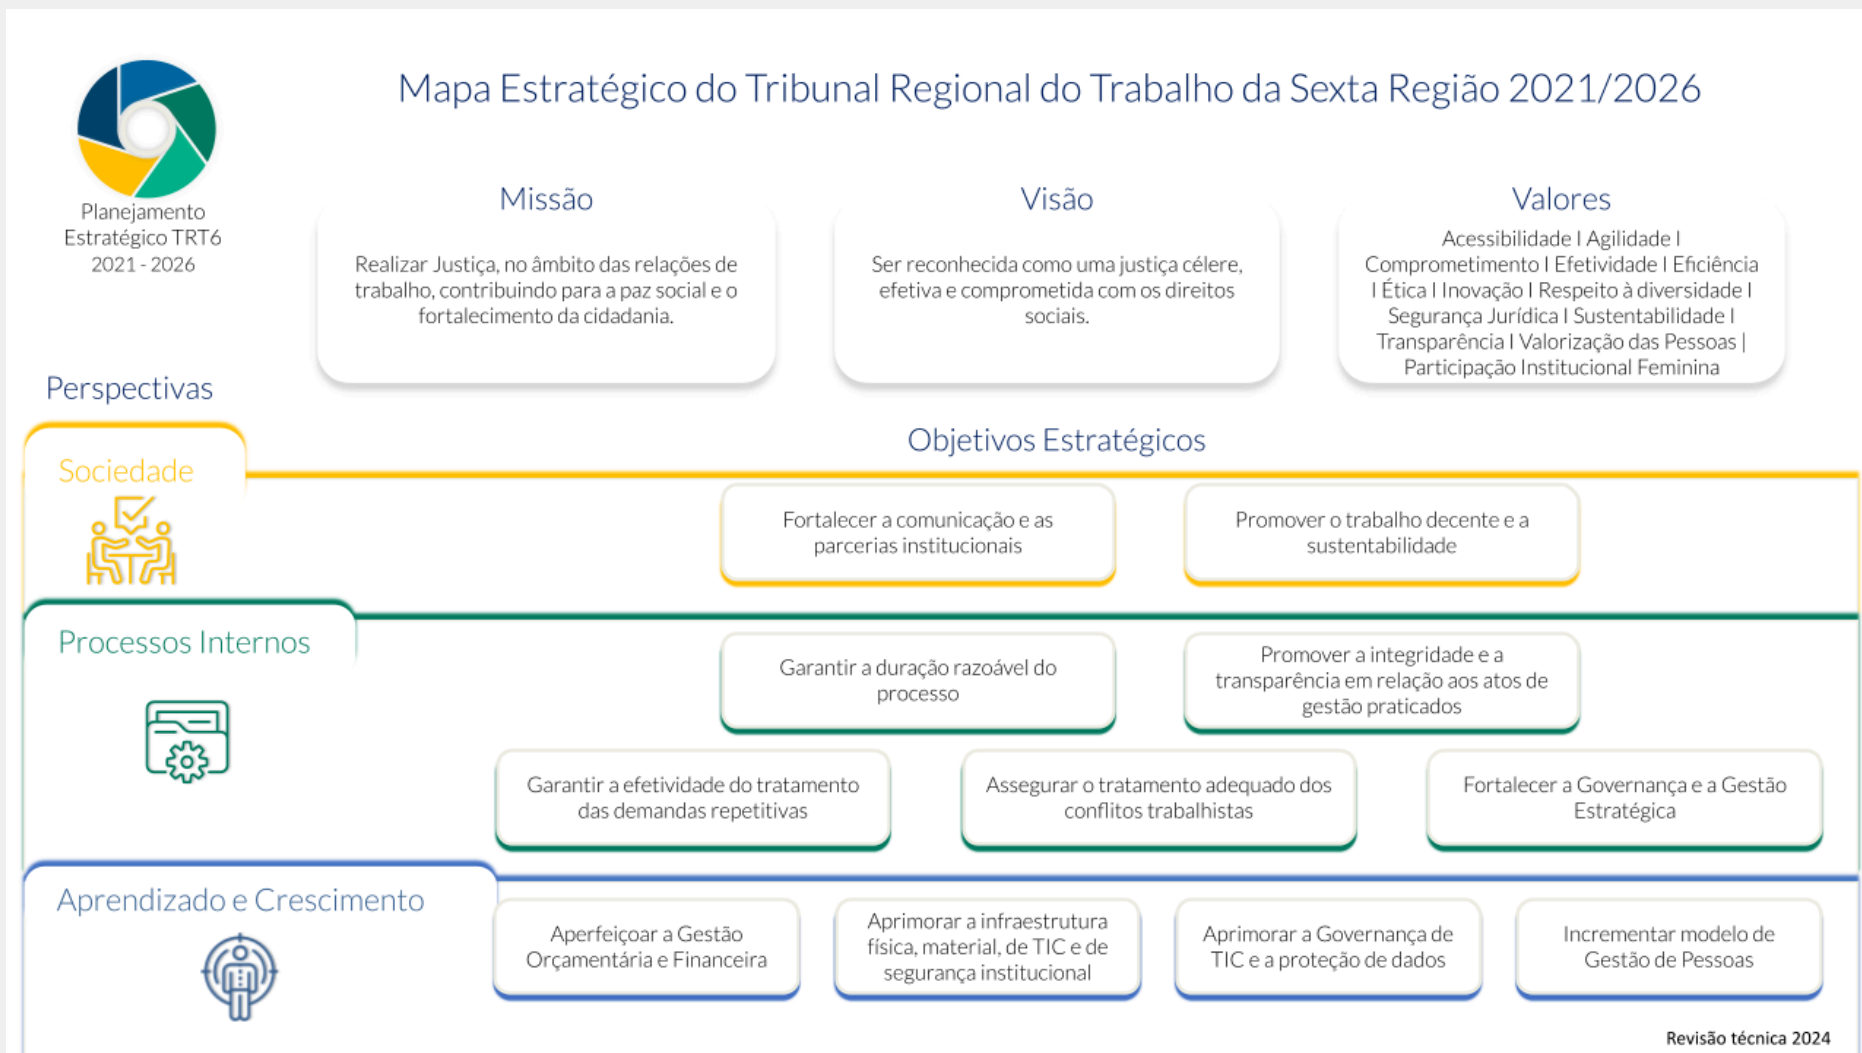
Planejamento Estratégico TRT6 2021 - 2026

Mapa Estratégico do Tribunal Regional do Trabalho da Sexta Região 2021/2026

Missão

Realizar Justiça, no âmbito das relações de trabalho, contribuindo para a paz social e o fortalecimento da cidadania.

Visão

Ser reconhecida como uma justiça célere, efetiva e comprometida com os direitos sociais.

Valores

Acessibilidade I Agilidade I Comprometimento I Efetividade I Eficiência I Ética I Inovação I Respeito à diversidade I Segurança Jurídica I Sustentabilidade I Transparência I Valorização das Pessoas | Participação Institucional Feminina

Perspectivas

Objetivos Estratégicos

Sociedade

Fortalecer a comunicação e as parcerias institucionais

Promover o trabalho decente e a sustentabilidade

Processos Internos

Garantir a duração razoável do processo

Promover a integridade e a transparência em relação aos atos de gestão praticados

Garantir a efetividade do tratamento das demandas repetitivas

Assegurar o tratamento adequado dos conflitos trabalhistas

Fortalecer a Governança e a Gestão Estratégica

Aprendizado e Crescimento

Aperfeiçoar a Gestão Orçamentária e Financeira

Aprimorar a infraestrutura física, material, de TIC e de segurança institucional

Aprimorar a Governança de TIC e a proteção de dados

Incrementar modelo de Gestão de Pessoas

Revisão técnica 2024